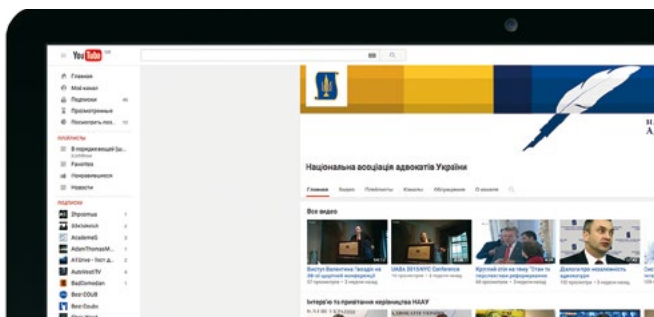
YouTube UA

Главная
Мой канал
Подписки
Просмотренные
Посмотреть поз...

ПЛЕЙЛИСТЫ
В периодичний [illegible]
Рассказы
Понравившиеся
Новости

ПОДПИСКИ
Zhpromua
Abrakadabra
AcademeS
AdamThomasM...
AllDrive - Тест д...
AutoWestTV
BadComedian
Best COUB
Best Coubs

Н...
А...

Національна асоціація адвокатів України

Главная Видео Плейлисты Каналы Обсуждение О канале

Все видео

Виступ Валентина Гвоздія на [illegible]
UABA 2015 NYC Conference
Круглий стіл на тему "Стан та перспективи реформування
Діалоги про незалежність адвокатури

Інтерв'ю та привітання керівництва НААУ